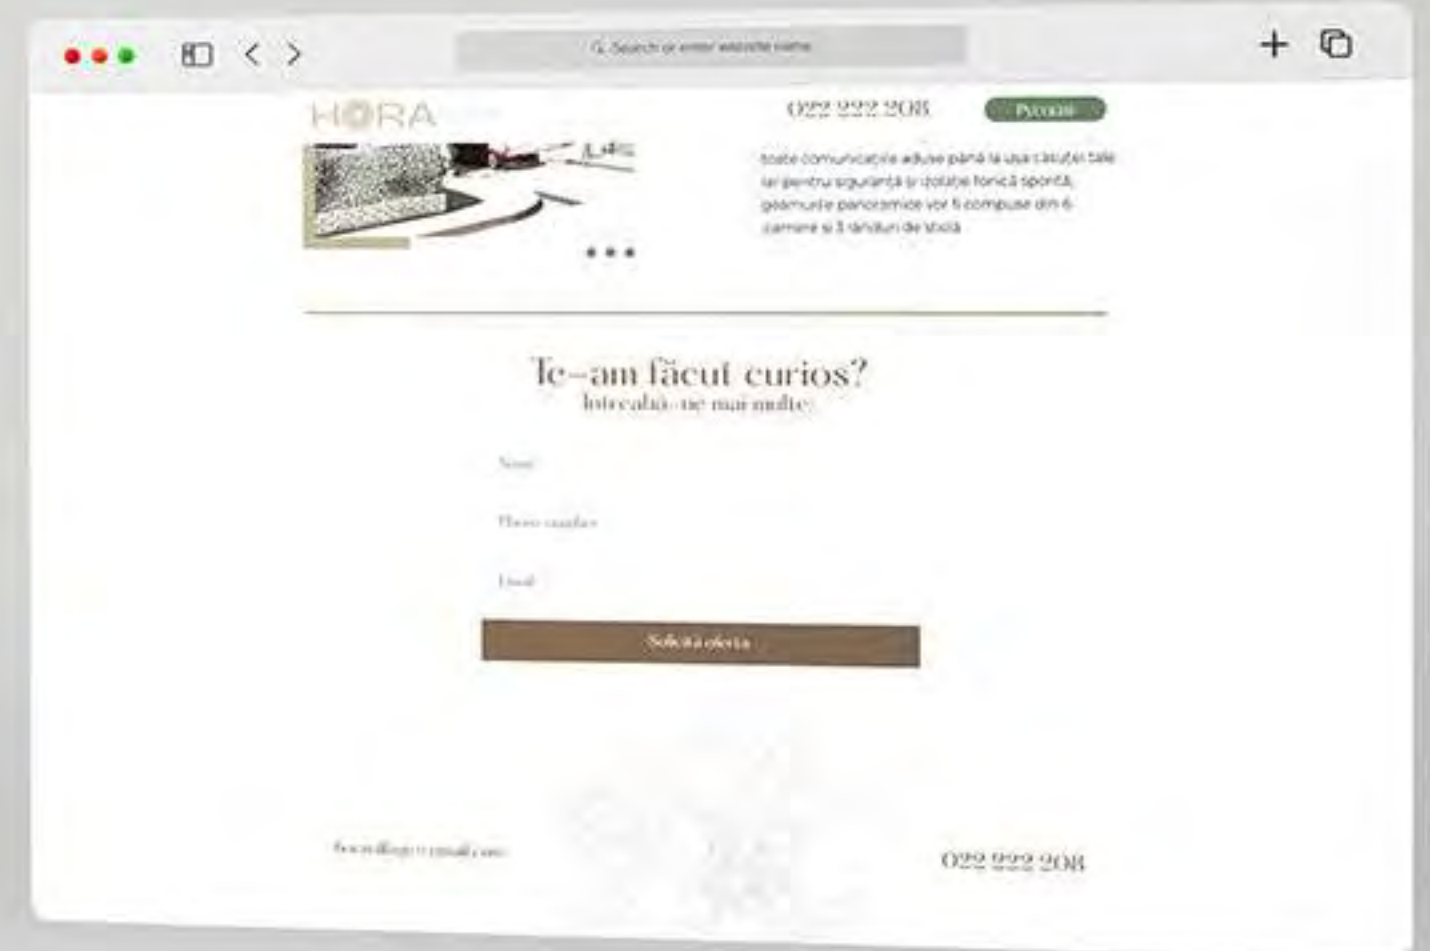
Search or enter website name

HORA

022 222 208

Русский

toate comunicațiile aduse până la ușa căsuței tale iar pentru siguranță și izolație fonică sporită, geamurile panoramice vor fi compuse din 6 camere și 3 rânduri de sticlă

Te-am făcut curios?
Întreabă-ne mai multe:

Name

Phone number

Email

Solicită oferta

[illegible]

022 222 208